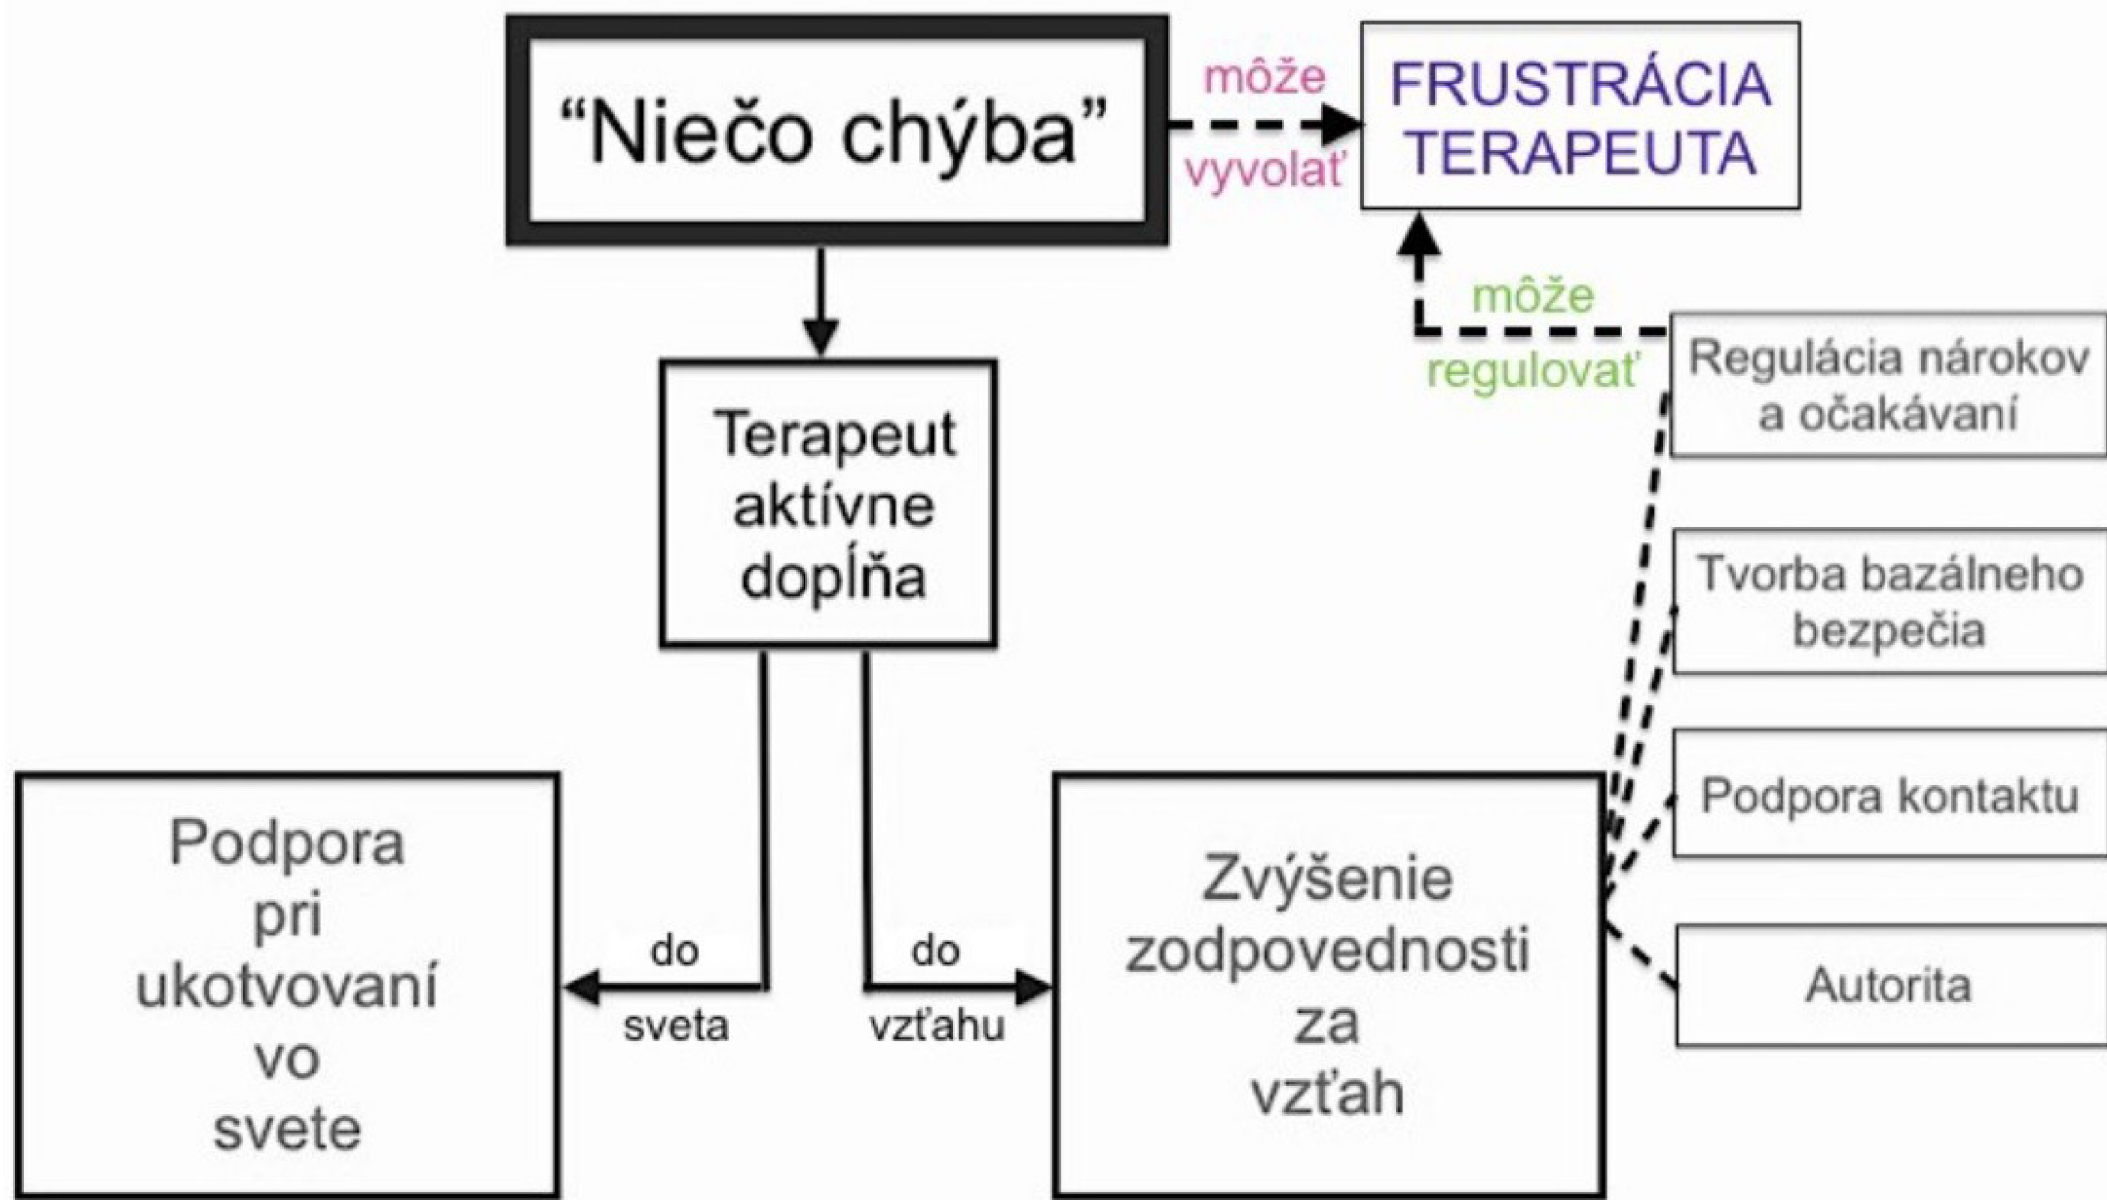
“Niečo chýba”

môže vyvolať

FRUSTRÁCIA TERAPEUTA

môže regulovať

Terapeut aktívne dopĺňa

Regulácia nárokov a očakávaní

Tvorba bazálneho bezpečia

Podpora kontaktu

Autorita

do sveta

do vzťahu

Podpora pri ukotvovaní vo svete

Zvýšenie zodpovednosti za vzťah